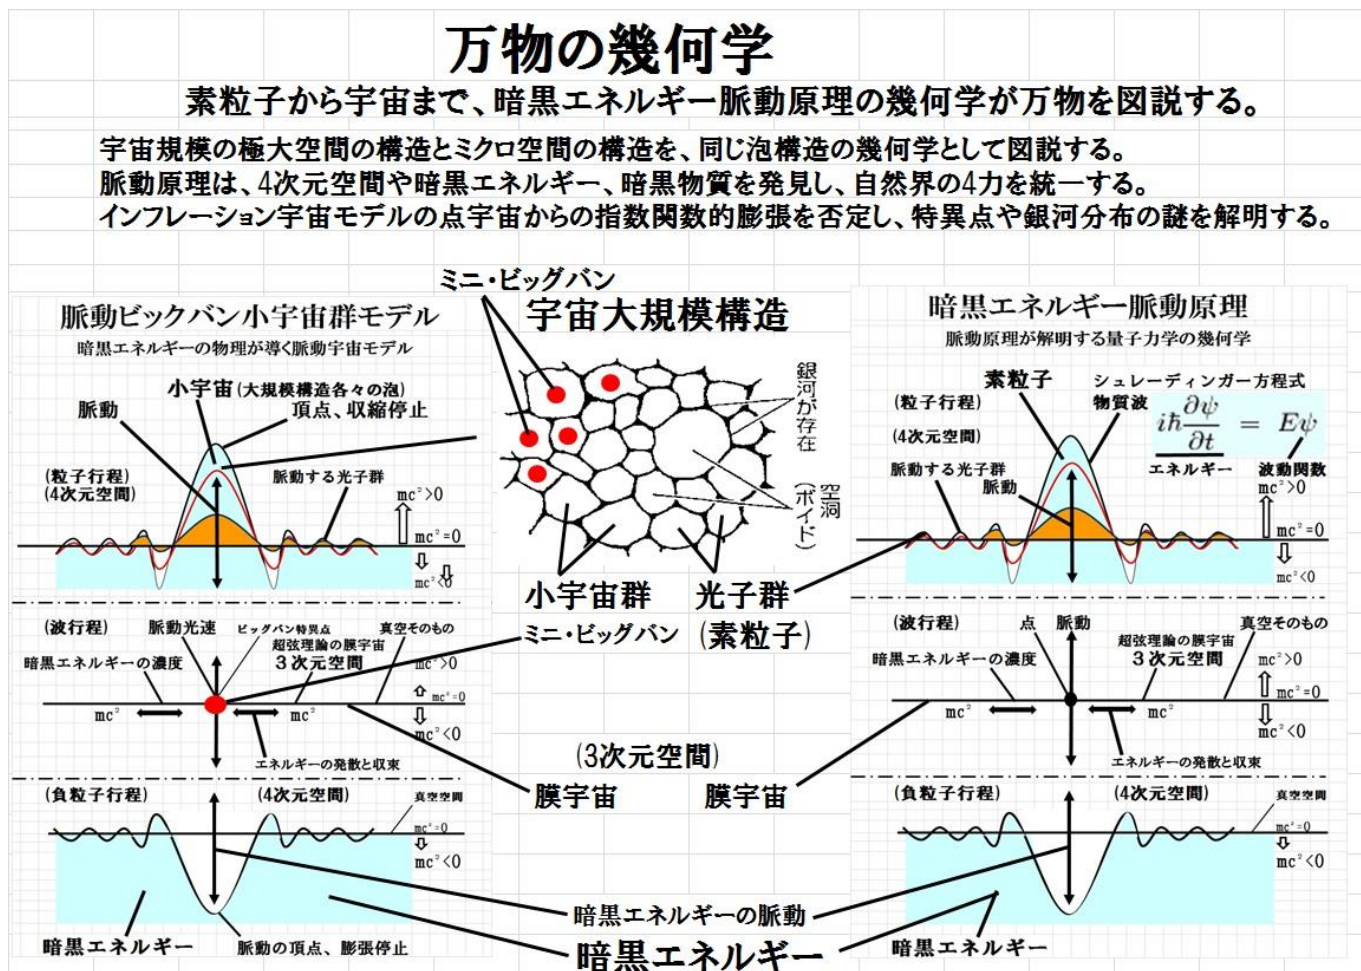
万物の幾何学

素粒子から宇宙まで、暗黒エネルギー脈動原理の幾何学が万物を図説する。

宇宙規模の極大空間の構造とミクロ空間の構造を、同じ泡構造の幾何学として図説する。
脈動原理は、4次元空間や暗黒エネルギー、暗黒物質を発見し、自然界の4力を統一する。
インフレーション宇宙モデルの点宇宙からの指数関数的膨張を否定し、特異点や銀河分布の謎を解明する。

脈動ビックバン小宇宙群モデル
暗黒エネルギーの物理が導く脈動宇宙モデル

小宇宙(大規模構造各々の泡)
脈動
頂点、収縮停止
(粒子行程)
(4次元空間)
脈動する光子群
$mc^2>0$
$mc^2=0$
$mc^2<0$

(波行程)
脈動光速
ビッグバン特異点
超弦理論の膜宇宙
3次元空間
真空そのもの
暗黒エネルギーの濃度
$mc^2>0$
$mc^2=0$
$mc^2$
$mc^2$
$mc^2<0$
エネルギーの発散と収束

(負粒子行程)
(4次元空間)
真空空間
$mc^2=0$
$mc^2<0$
暗黒エネルギー
脈動の頂点、膨張停止

ミニ・ビッグバン
宇宙大規模構造
銀河が存在
空洞(ボイド)
小宇宙群
光子群
ミニ・ビッグバン
(素粒子)
(3次元空間)
膜宇宙
膜宇宙
暗黒エネルギーの脈動
暗黒エネルギー

暗黒エネルギー脈動原理
脈動原理が解明する量子力学の幾何学

素粒子
シュレーディンガー方程式
(粒子行程)
物質波
$i\hbar\frac{\partial\psi}{\partial t} = E\psi$
(4次元空間)
脈動する光子群
脈動
エネルギー
波動関数
$mc^2>0$
$mc^2=0$
$mc^2<0$

(波行程)
点
脈動
真空そのもの
超弦理論の膜宇宙
暗黒エネルギーの濃度
3次元空間
$mc^2>0$
$mc^2=0$
$mc^2$
$mc^2$
$mc^2<0$
エネルギーの発散と収束

(負粒子行程)
(4次元空間)
真空空間
$mc^2=0$
$mc^2<0$
暗黒エネルギー